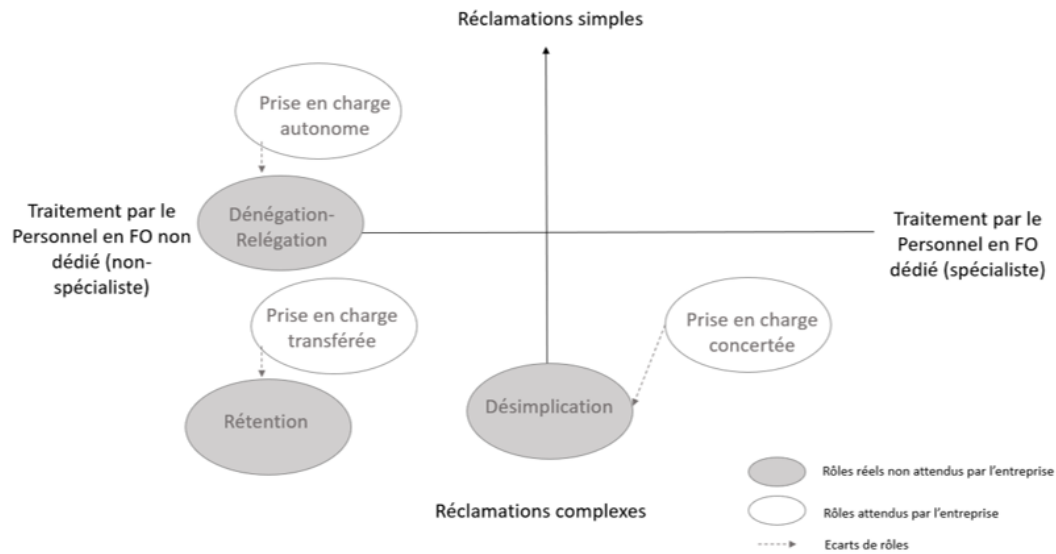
Réclamations simples

Prise en charge autonome

Traitement par le Personnel en FO non dédié (non-spécialiste)

Dénégation-Relégation

Traitement par le Personnel en FO dédié (spécialiste)

Prise en charge transférée

Prise en charge concertée

Rétention

Désimplication

Rôles réels non attendus par l'entreprise

Rôles attendus par l'entreprise

Ecarts de rôles

Réclamations complexes